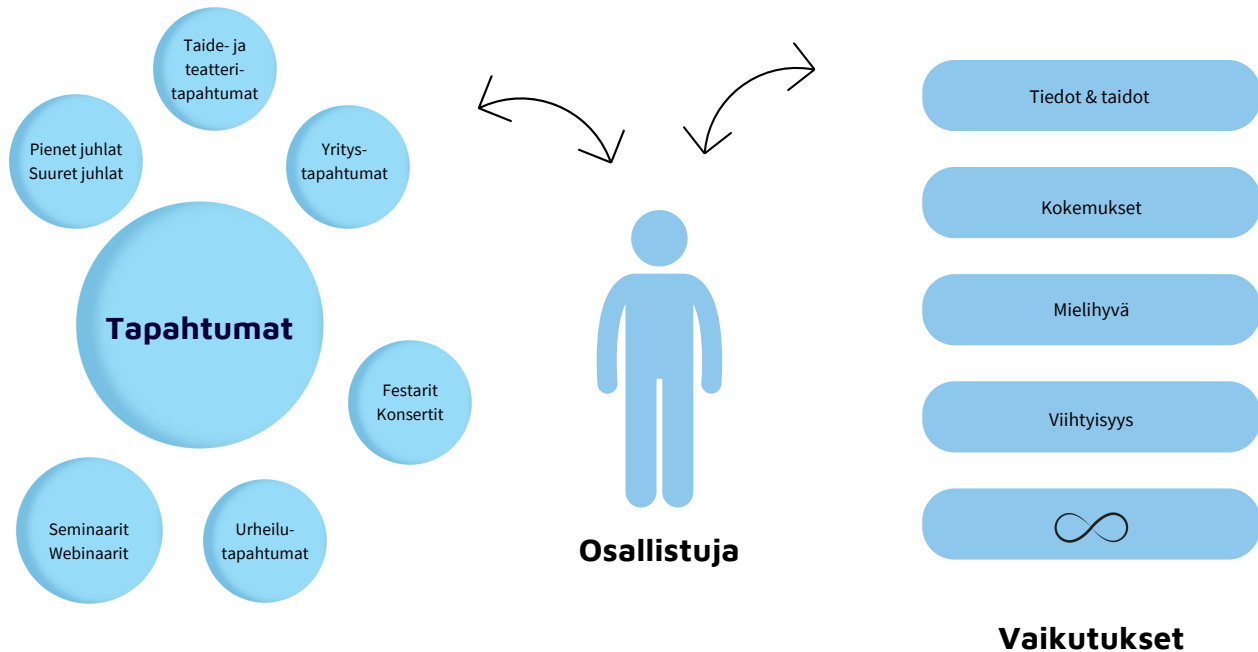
Taide- ja teatteri-tapahtumat

Pienet juhlat
Suuret juhlat

Yritys-tapahtumat

Tapahtumat

Festarit
Konsertit

Seminaarit
Webinaarit

Urheilu-tapahtumat

Osallistuja

Tiedot & taidot

Kokemukset

Mielihyvä

Viihtyisyys

$\infty$

Vaikutukset